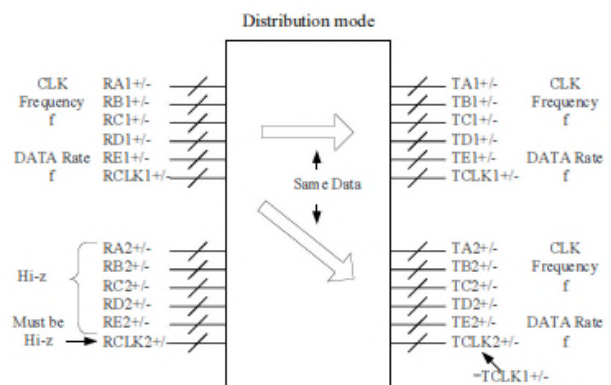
Distribution mode

CLK Frequency f

DATA Rate f

RA1+/-
RB1+/-
RC1+/-
RD1+/-
RE1+/-
RCLK1+/-

Same Data

TA1+/-
TB1+/-
TC1+/-
TD1+/-
TE1+/-
TCLK1+/-

CLK Frequency f

DATA Rate f

Hi-z

Must be Hi-z

RA2+/-
RB2+/-
RC2+/-
RD2+/-
RE2+/-
RCLK2+/-

TA2+/-
TB2+/-
TC2+/-
TD2+/-
TE2+/-
TCLK2+/-

CLK Frequency f

DATA Rate f

=TCLK1+/-